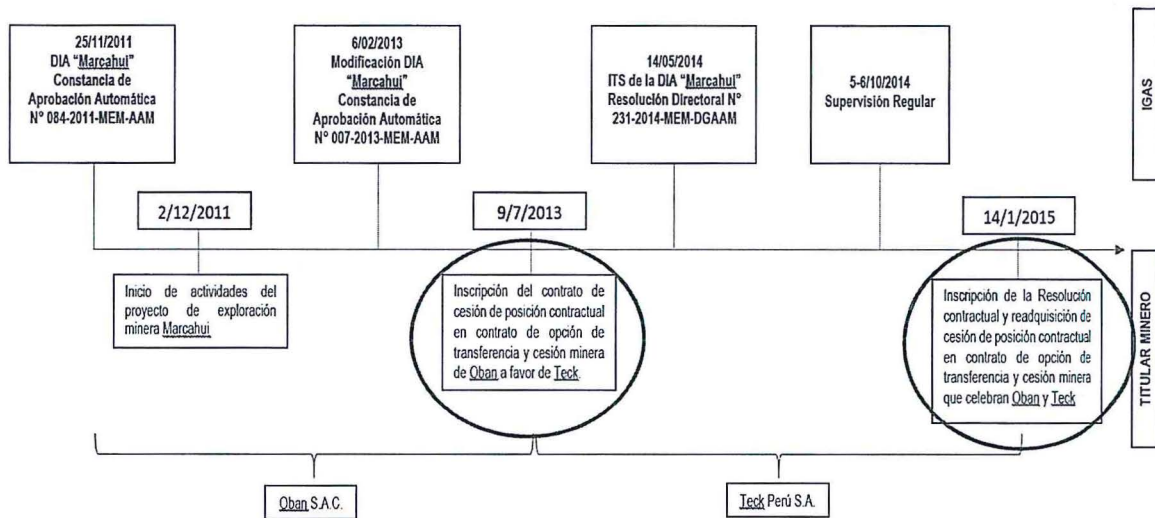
25/11/2011
DIA "Marcahui"
Constancia de Aprobación Automática
N° 084-2011-MEM-AAM

6/02/2013
Modificación DIA "Marcahui"
Constancia de Aprobación Automática
N° 007-2013-MEM-AAM

14/05/2014
ITS de la DIA "Marcahui"
Resolución Directoral N° 231-2014-MEM-DGAAM

5-6/10/2014
Supervisión Regular

IGAS

2/12/2011

9/7/2013

14/1/2015

Inicio de actividades del proyecto de exploración minera Marcahui

Inscripción del contrato de cesión de posición contractual en contrato de opción de transferencia y cesión minera de Oban a favor de Teck.

Inscripción de la Resolución contractual y readquisición de cesión de posición contractual en contrato de opción de transferencia y cesión minera que celebran Oban y Teck

TITULAR MINERO

Oban S.A.C.

Teck Perú S.A.